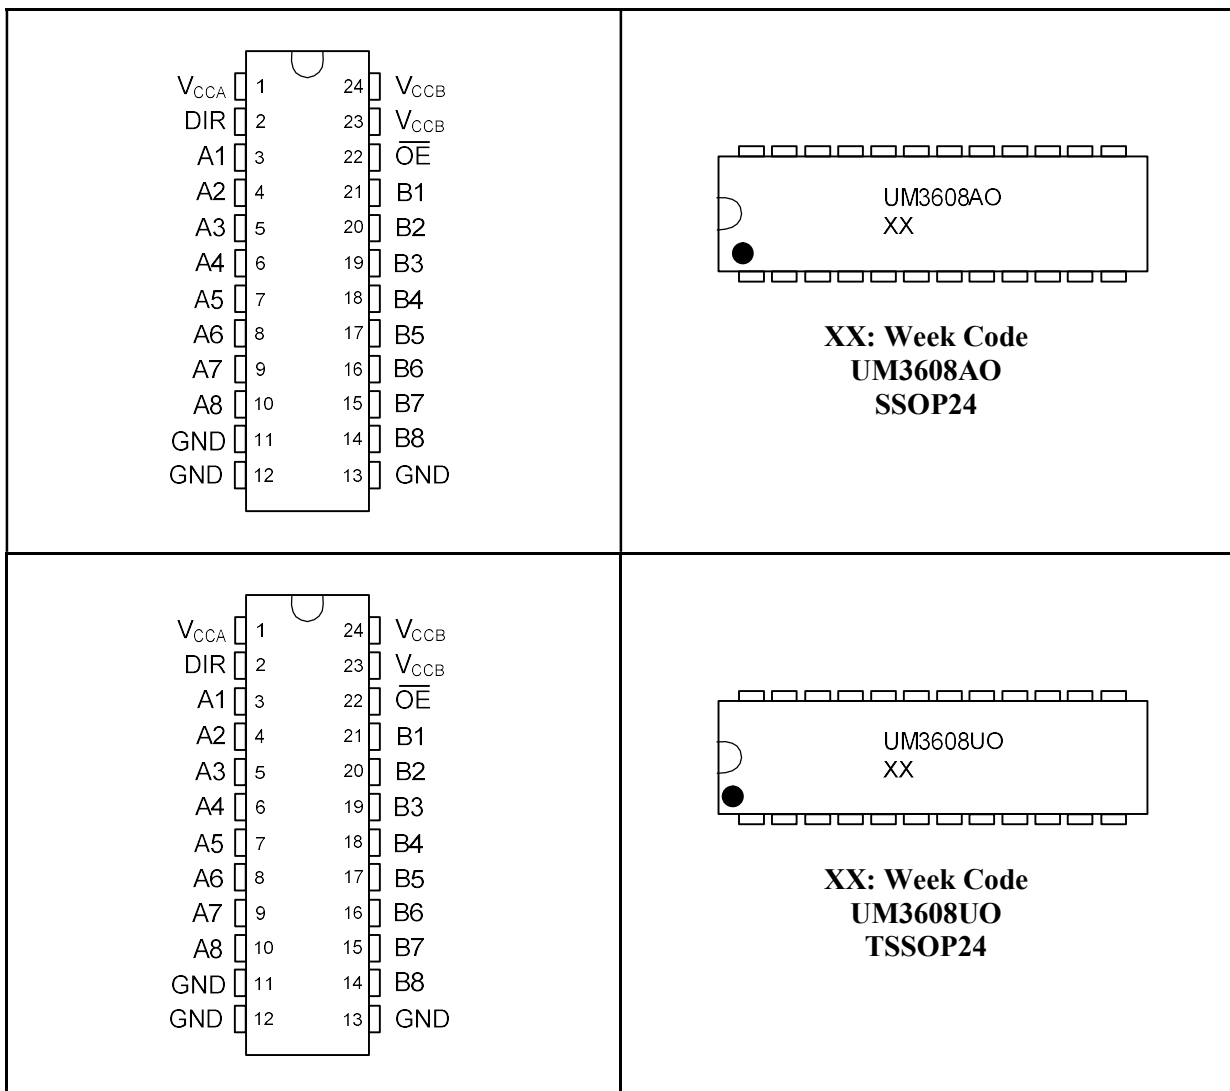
| | |
|---|---|
| $V_{CCA}$ 1, DIR 2, A1 3, A2 4, A3 5, A4 6, A5 7, A6 8, A7 9, A8 10, GND 11, GND 12, 13 GND, 14 B8, 15 B7, 16 B6, 17 B5, 18 B4, 19 B3, 20 B2, 21 B1, 22 $\overline{OE}$, 23 $V_{CCB}$, 24 $V_{CCB}$ | UM3608AO XX **XX: Week Code UM3608AO SSOP24** |
| $V_{CCA}$ 1, DIR 2, A1 3, A2 4, A3 5, A4 6, A5 7, A6 8, A7 9, A8 10, GND 11, GND 12, 13 GND, 14 B8, 15 B7, 16 B6, 17 B5, 18 B4, 19 B3, 20 B2, 21 B1, 22 $\overline{OE}$, 23 $V_{CCB}$, 24 $V_{CCB}$ | UM3608UO XX **XX: Week Code UM3608UO TSSOP24** |